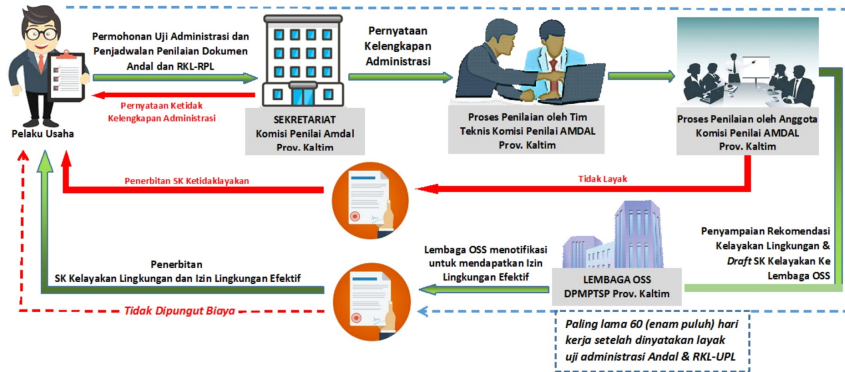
Pelaku Usaha

Permohonan Uji Administrasi dan Penjadwalan Penilaian Dokumen Andal dan RKL-RPL

Pernyataan Ketidak Kelengkapan Administrasi

SEKRETARIAT Komisi Penilai Amdal Prov. Kaltim

Pernyataan Kelengkapan Administrasi

Proses Penilaian oleh Tim Teknis Komisi Penilai AMDAL Prov. Kaltim

Proses Penilaian oleh Anggota Komisi Penilai AMDAL Prov. Kaltim

Penerbitan SK Ketidaklayakan

Tidak Layak

Penyampaian Rekomendasi Kelayakan Lingkungan & *Draft* SK Kelayakan Ke Lembaga OSS

Lembaga OSS menotifikasi untuk mendapatkan Izin Lingkungan Efektif

LEMBAGA OSS DPMPTSP Prov. Kaltim

Penerbitan SK Kelayakan Lingkungan dan Izin Lingkungan Efektif

*Tidak Dipungut Biaya*

*Paling lama 60 (enam puluh) hari kerja setelah dinyatakan layak uji administrasi Andal & RKL-UPL*